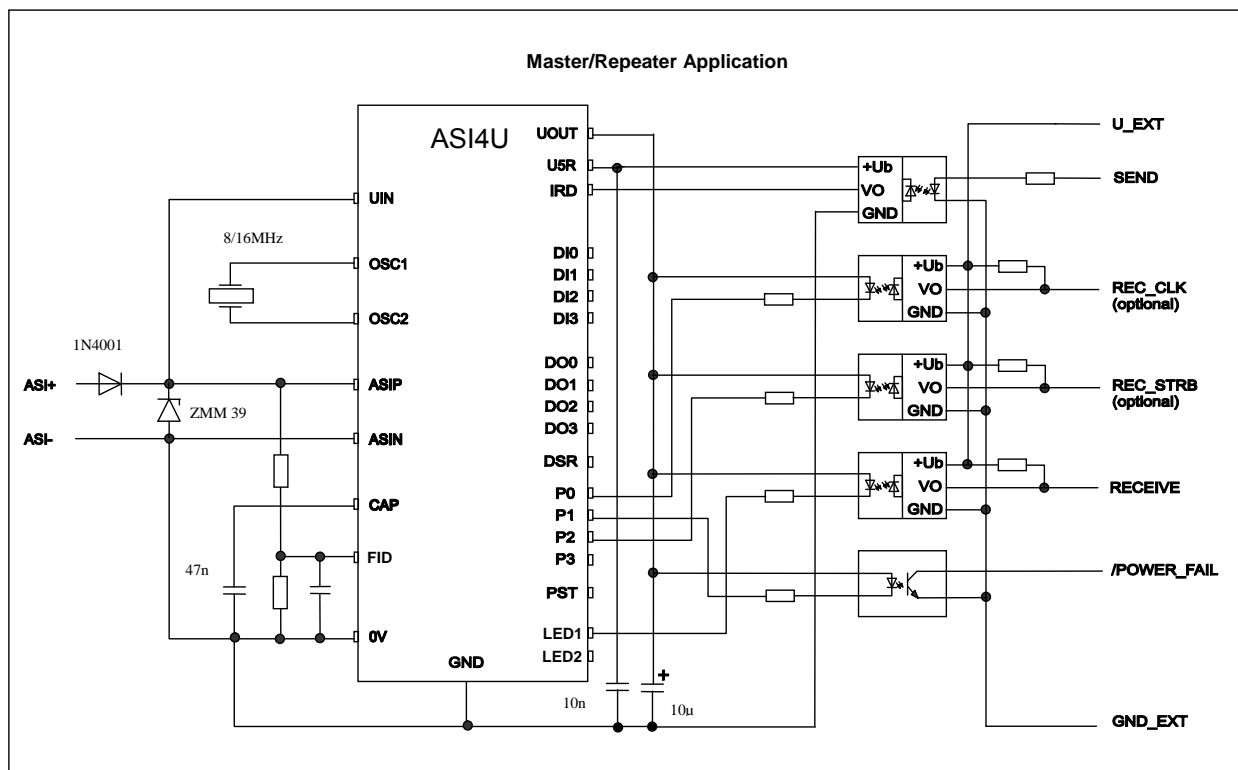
Master/Repeater Application

ASI4U

UIN
OSC1
OSC2
ASIP
ASIN
CAP
FID
0V

UOUT
U5R
IRD
DI0
DI1
DI2
DI3
DO0
DO1
DO2
DO3
DSR
P0
P1
P2
P3
PST
LED1
LED2

GND

8/16MHz

1N4001

ASI+
ASI-

ZMM 39

47n

10n

+

10u

+Ub
VO
GND

+Ub
VO
GND

+Ub
VO
GND

+Ub
VO
GND

U_EXT
SEND
REC_CLK
(optional)
REC_STRB
(optional)
RECEIVE
/POWER_FAIL
GND_EXT